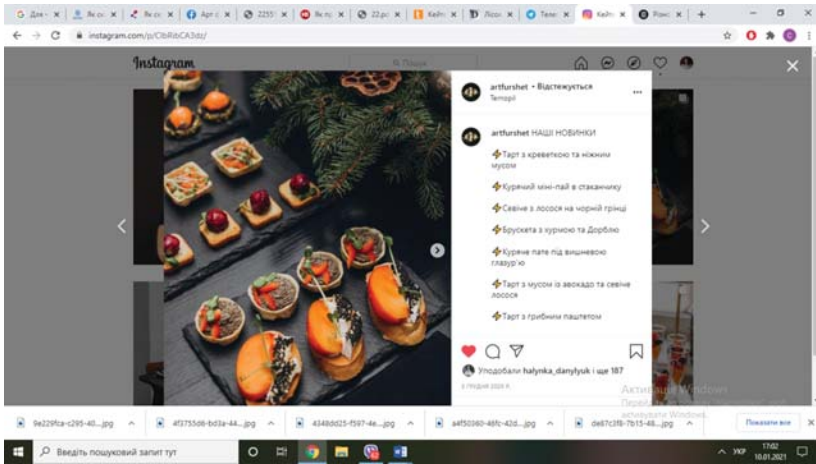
G Для · | Як ск | Як ск | Арт с | 2255 | Як пр | 22.ре | Кейт | Лісо | Теле | Кейт | Різно |

instagram.com/p/CIbRibCA3dz/

Instagram

Пошук

artfurshet • Відстежується
Ternopil

artfurshet НАШІ НОВИНКИ

Тарт з креветкою та ніжним мусом

Курячий міні-пай в стаканчику

Севіче з лосося на чорній грінці

Брускета з куркою та Дорблю

Куряче пате під вишневою глазур'ю

Тарт з мусом із авокадо та севіче лосося

Тарт з грибним паштетом

Уподобали halynka_danylyuk і ще 187

3 ГРУДНЯ 2020 Р.

Активація Windows
Перейдіть до розділу "Настройки", щоб активувати Windows.

9e229fca-c295-40....jpg | 4f3755d6-bd3a-44....jpg | 4348dd25-f597-4e....jpg | a4f50360-46fc-42d....jpg | de87c3f8-7b15-48....jpg | Показати все

Введіть пошуковий запит тут

УКР 17:02 10.01.2021